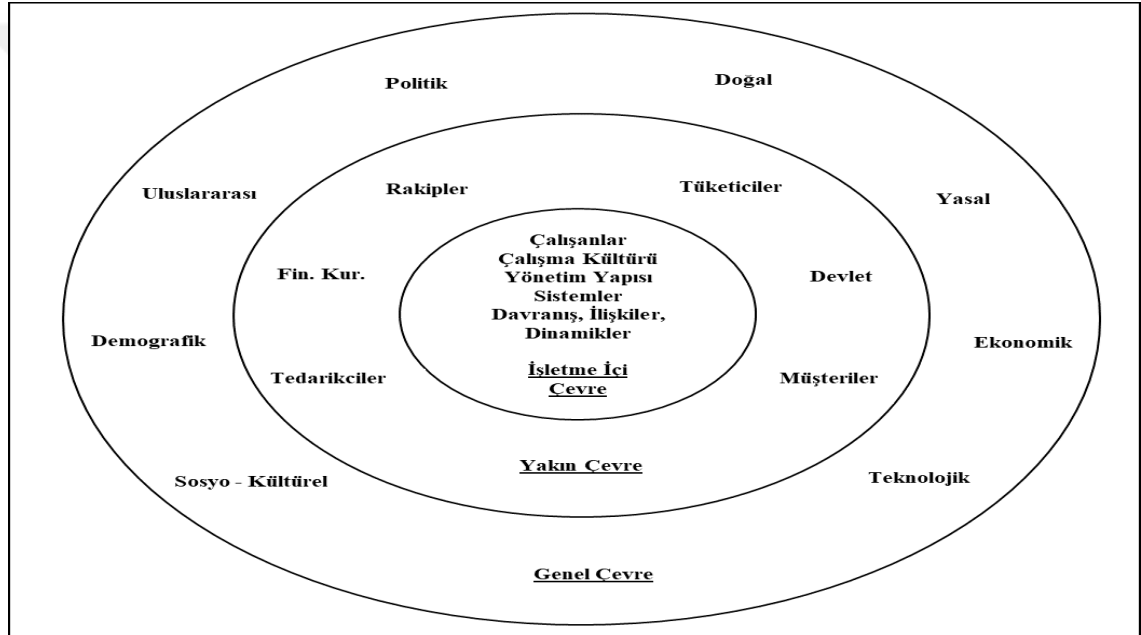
Politik

Doğal

Uluslararası

Rakipler

Tüketiciler

Yasal

Çalışanlar
Çalışma Kültürü
Yönetim Yapısı
Sistemler
Davranış, İlişkiler,
Dinamikler

Fin. Kur.

Devlet

Demografik

Ekonomik

Tedarikciler

İşletme İçi
Çevre

Müşteriler

Yakın Çevre

Sosyo - Kültürel

Teknolojik

Genel Çevre